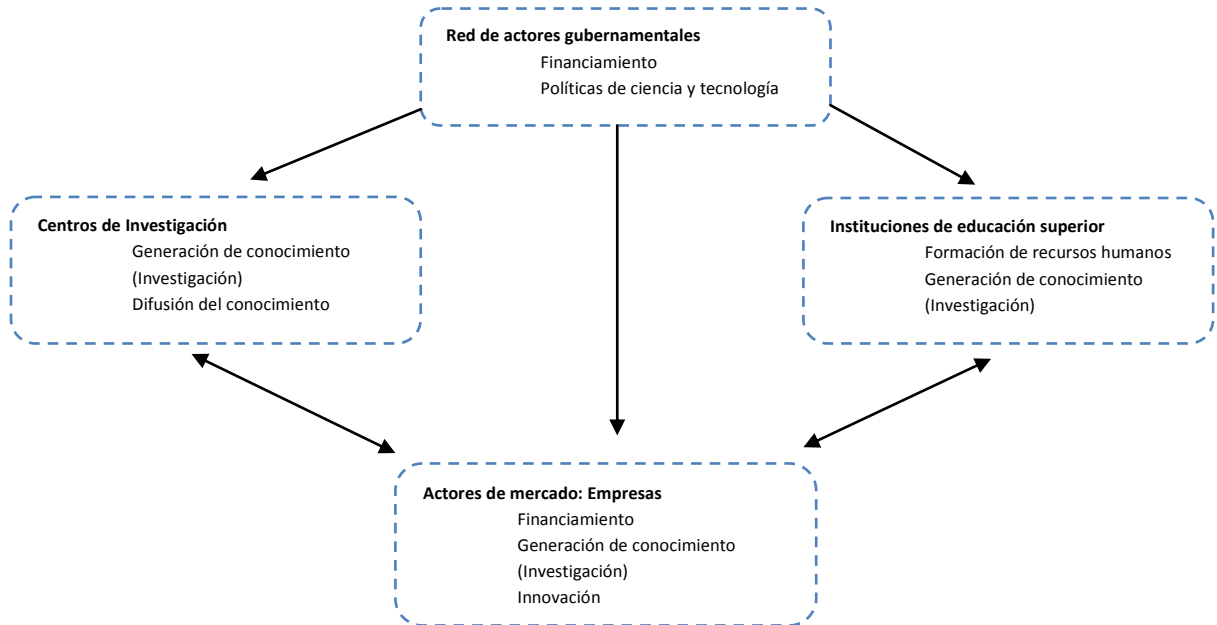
**Red de actores gubernamentales**
Financiamiento
Políticas de ciencia y tecnología

**Centros de Investigación**
Generación de conocimiento (Investigación)
Difusión del conocimiento

**Instituciones de educación superior**
Formación de recursos humanos
Generación de conocimiento (Investigación)

**Actores de mercado: Empresas**
Financiamiento
Generación de conocimiento (Investigación)
Innovación